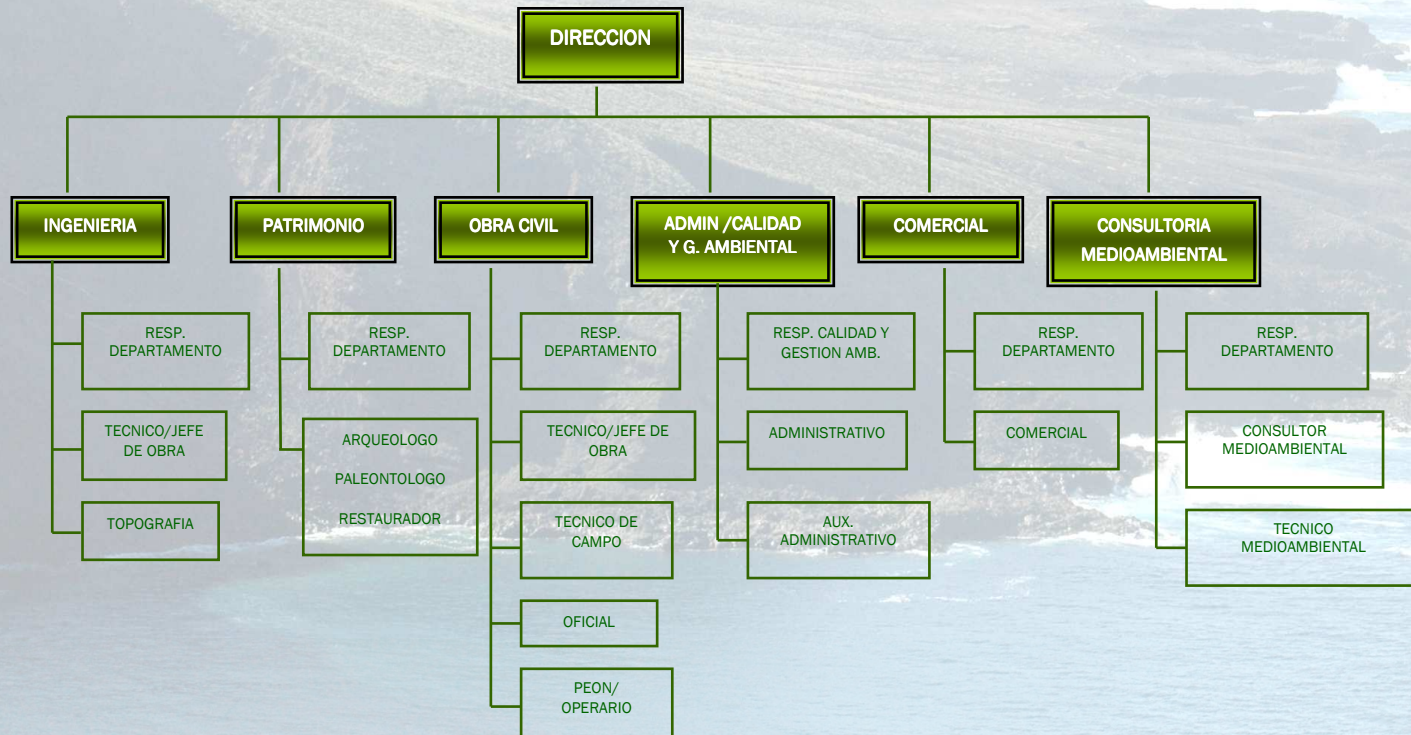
DIRECCION

INGENIERIA

RESP. DEPARTAMENTO

TECNICO/JEFE DE OBRA

TOPOGRAFIA

PATRIMONIO

RESP. DEPARTAMENTO

ARQUEOLOGO

PALEONTOLOGO

RESTAURADOR

OBRA CIVIL

RESP. DEPARTAMENTO

TECNICO/JEFE DE OBRA

TECNICO DE CAMPO

OFICIAL

PEON/ OPERARIO

ADMIN /CALIDAD Y G. AMBIENTAL

RESP. CALIDAD Y GESTION AMB.

ADMINISTRATIVO

AUX. ADMINISTRATIVO

COMERCIAL

RESP. DEPARTAMENTO

COMERCIAL

CONSULTORIA MEDIOAMBIENTAL

RESP. DEPARTAMENTO

CONSULTOR MEDIOAMBIENTAL

TECNICO MEDIOAMBIENTAL